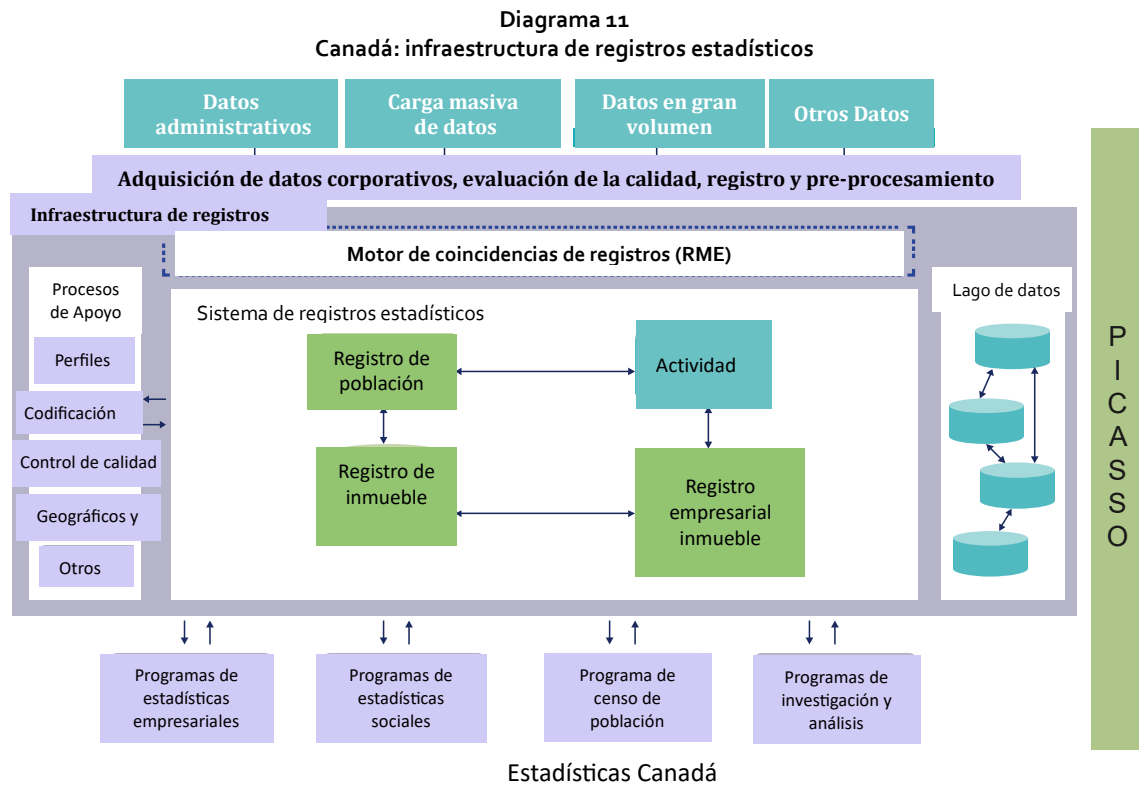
Diagrama 11
Canadá: infraestructura de registros estadísticos

Datos administrativos

Carga masiva de datos

Datos en gran volumen

Otros Datos

Adquisición de datos corporativos, evaluación de la calidad, registro y pre-procesamiento

Infraestructura de registros

Motor de coincidencias de registros (RME)

Procesos de Apoyo

Perfiles

Codificación

Control de calidad

Geográficos y

Otros

Sistema de registros estadísticos

Registro de población

Actividad

Registro de inmueble

Registro empresarial inmueble

Lago de datos

PICASSO

Programas de estadísticas empresariales

Programas de estadísticas sociales

Programa de censo de población

Programas de investigación y análisis

Estadísticas Canadá